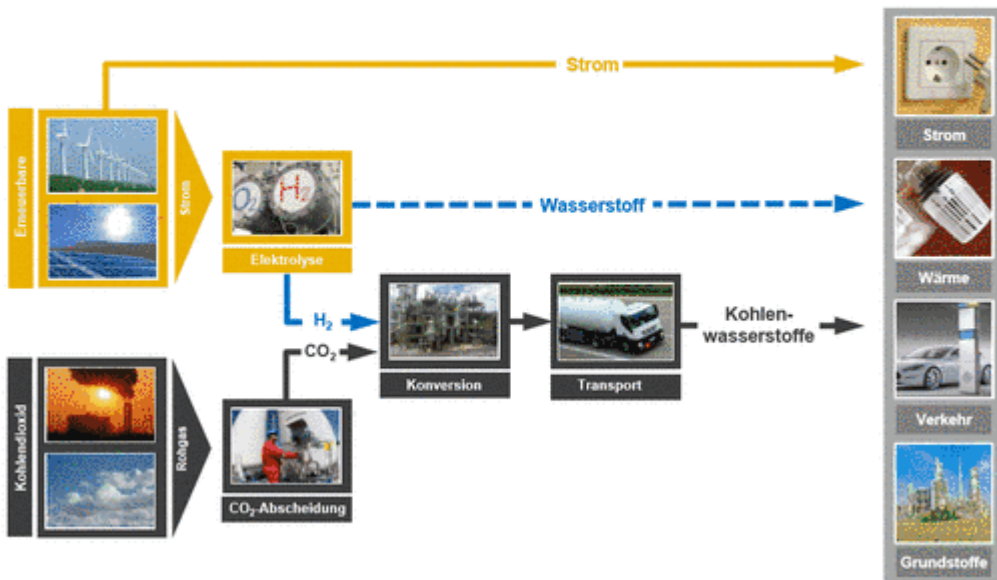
Strom

Erneuerbare

Strom

$O_2$ $H_2$

Elektrolyse

Wasserstoff

$H_2$

$CO_2$

Konversion

Transport

Kohlenwasserstoffe

Kohlendioxid

Rohgas

$CO_2$-Abscheidung

Strom

Wärme

Verkehr

Grundstoffe